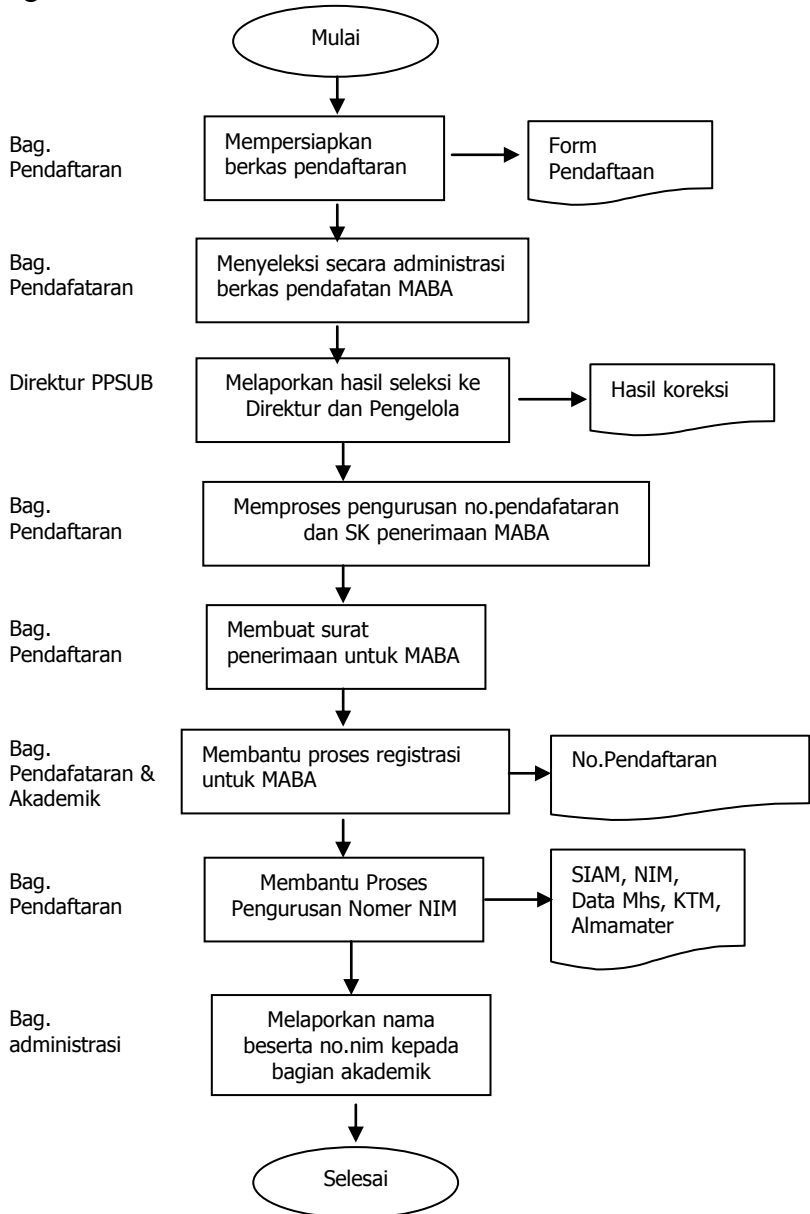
Mulai

Bag. Pendaftaran

Mempersiapkan berkas pendaftaran

Form Pendaftaan

Bag. Pendafataran

Menyeleksi secara administrasi berkas pendafatan MABA

Direktur PPSUB

Melaporkan hasil seleksi ke Direktur dan Pengelola

Hasil koreksi

Bag. Pendaftaran

Memproses pengurusan no.pendafataran dan SK penerimaan MABA

Bag. Pendaftaran

Membuat surat penerimaan untuk MABA

Bag. Pendafataran & Akademik

Membantu proses registrasi untuk MABA

No.Pendaftaran

Bag. Pendaftaran

Membantu Proses Pengurusan Nomer NIM

SIAM, NIM, Data Mhs, KTM, Almamater

Bag. administrasi

Melaporkan nama beserta no.nim kepada bagian akademik

Selesai